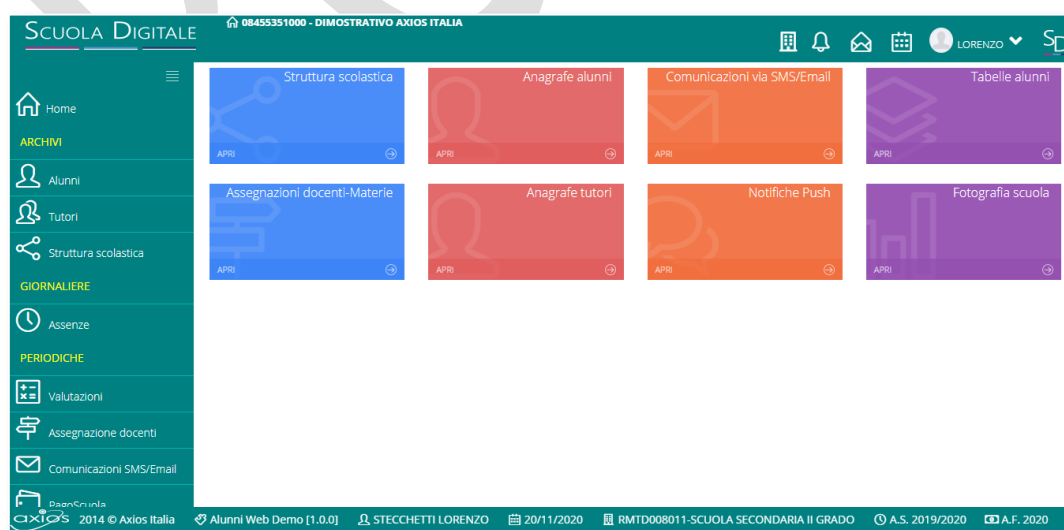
SCUOLA DIGITALE

08455351000 - DIMOSTRATIVO AXIOS ITALIA

LORENZO

SD

Home

ARCHIVI

Alunni

Tutori

Struttura scolastica

GIORNALIERE

Assenze

PERIODICHE

Valutazioni

Assegnazione docenti

Comunicazioni SMS/Email

PagoScuola

Struttura scolastica
APRI

Anagrafe alunni
APRI

Comunicazioni via SMS/Email
APRI

Tabelle alunni
APRI

Assegnazioni docenti-Materie
APRI

Anagrafe tutori
APRI

Notifiche Push
APRI

Fotografia scuola
APRI

axios 2014 © Axios Italia   Alunni Web Demo [1.0.0]   STECCHETTI LORENZO   20/11/2020   RMTD008011-SCUOLA SECONDARIA II GRADO   A.S. 2019/2020   A.F. 2020